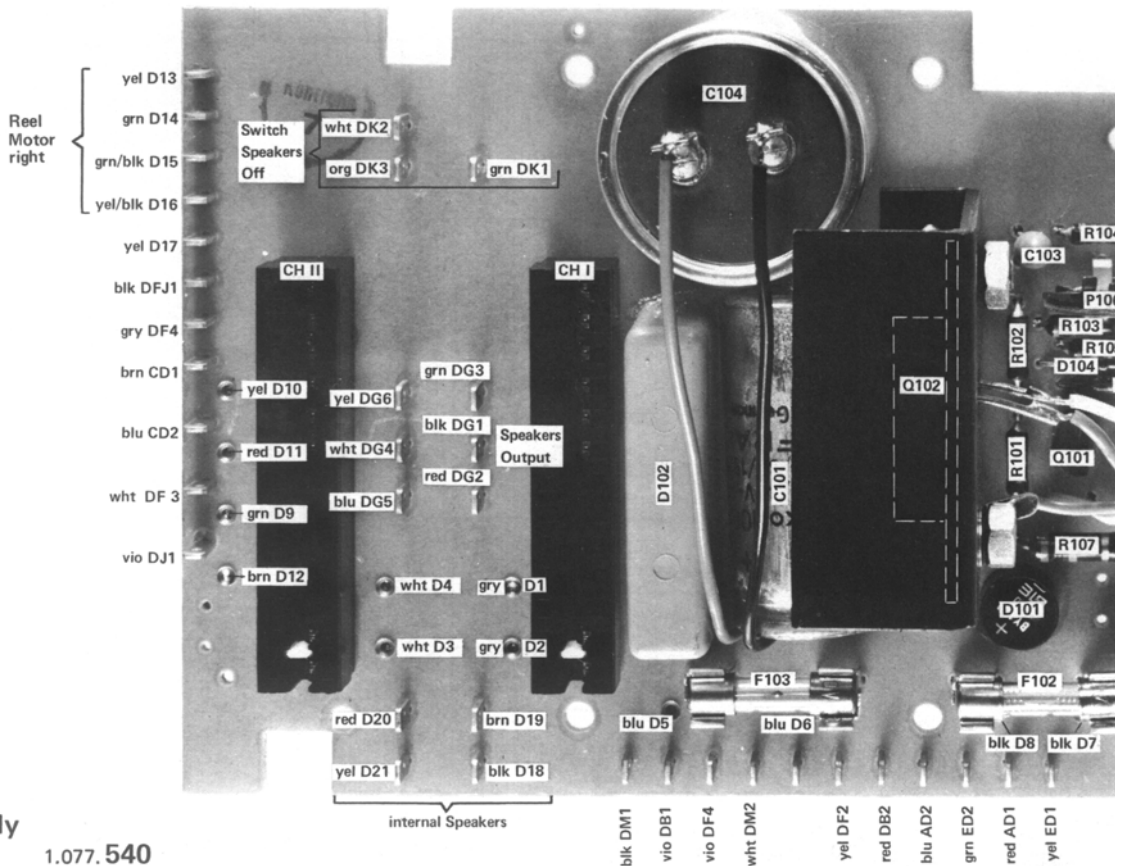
Reel Motor right

yel D13
grn D14
grn/blk D15
yel/blk D16
yel D17
blk DFJ1
gry DF4
brn CD1
blu CD2
wht DF 3
vio DJ1

Switch Speakers Off
wht DK2
org DK3
grn DK1

C104

CH II
CH I

yel D10
red D11
grn D9
brn D12

yel DG6
wht DG4
blu DG5

grn DG3
blk DG1
red DG2
Speakers Output

wht D4
wht D3
gry D1
gry D2

D102
C101

Q102
R104
C103
P100
R103
R102
R10
D104
R101
Q101
R107
D101

F103
F102
blu D5
blu D6
blk D8
blk D7

red D20
yel D21
brn D19
blk D18

internal Speakers

blk DM1
vio DB1
vio DF4
wht DM2
yel DF2
red DB2
blu AD2
grn ED2
red AD1
yel ED1

ly
1.077.540